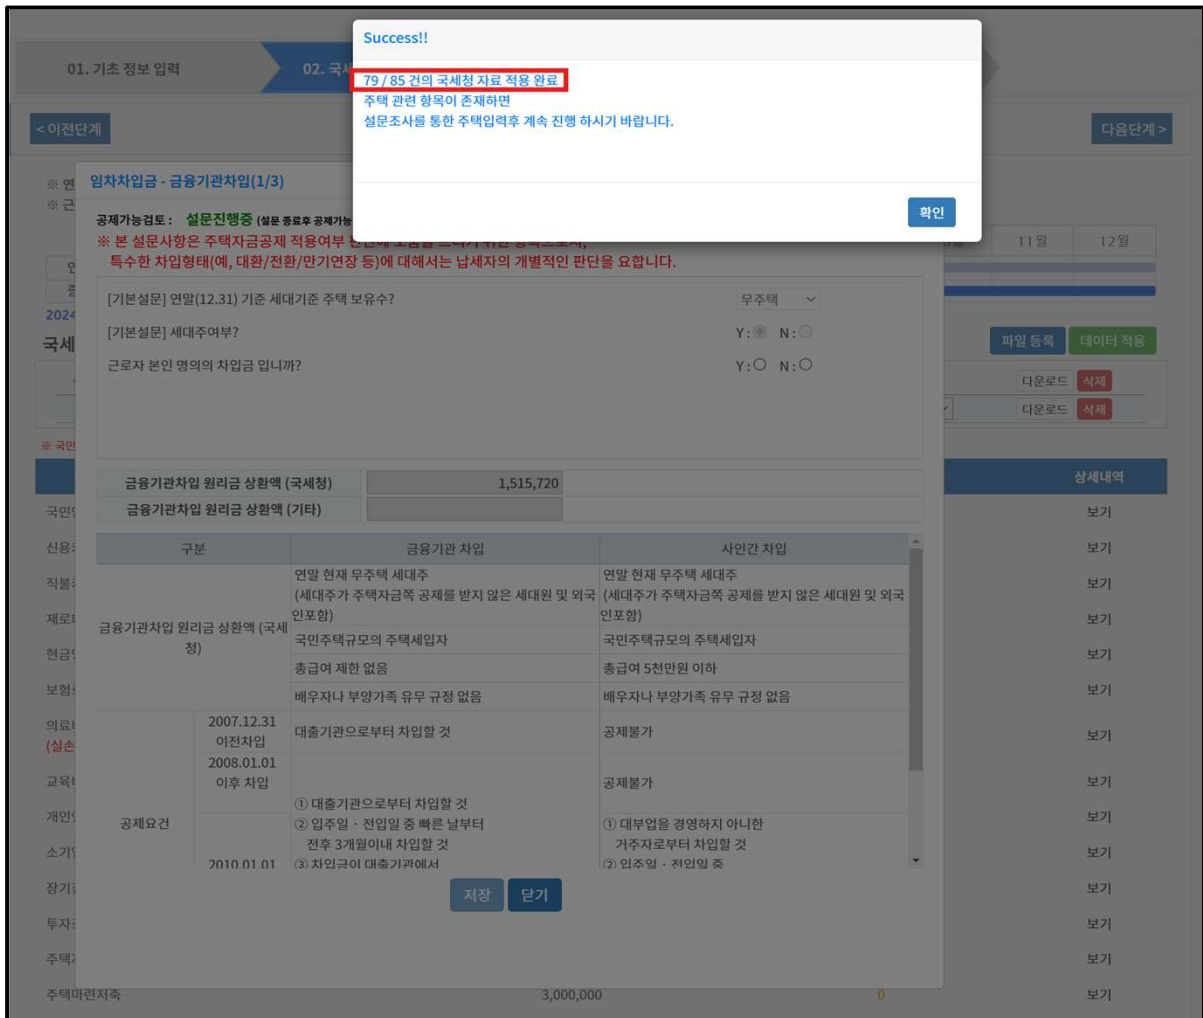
01. 기초 정보 입력

02. 국세

< 이전단계

다음단계 >

Success!!

79 / 85 건의 국세청 자료 적용 완료
주택 관련 항목이 존재하면
설문조사를 통한 주택입력후 계속 진행 하시기 바랍니다.

확인

임차차입금 - 금융기관차입(1/3)

공제가능검토 : 설문진행중 (설문 종료후 공제가능 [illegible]

※ 본 설문사항은 주택자금공제 적용여부 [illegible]
특수한 차입형태(예, 대환/전환/만기연장 등)에 대해서는 납세자의 개별적인 판단을 요합니다.

[기본설문] 연말(12.31) 기준 세대기준 주택 보유수?

무주택

[기본설문] 세대주여부?

Y: N:

근로자 본인 명의의 차입금 입니까?

Y: N:

금융기관차입 원리금 상환액 (국세청) 1,515,720

금융기관차입 원리금 상환액 (기타)

| 구분 | | 금융기관 차입 | 사인간 차입 |
|---|---|---|---|
| 금융기관차입 원리금 상환액 (국세청) | | 연말 현재 무주택 세대주 (세대주가 주택자금쪽 공제를 받지 않은 세대원 및 외국인포함) | 연말 현재 무주택 세대주 (세대주가 주택자금쪽 공제를 받지 않은 세대원 및 외국인포함) |
| | | 국민주택규모의 주택세입자 | 국민주택규모의 주택세입자 |
| | | 총급여 제한 없음 | 총급여 5천만원 이하 |
| | | 배우자나 부양가족 유무 규정 없음 | 배우자나 부양가족 유무 규정 없음 |
| 공제요건 | 2007.12.31 이전차입 | 대출기관으로부터 차입할 것 | 공제불가 |
| | 2008.01.01 이후 차입 | | 공제불가 |
| | 2010.01.01 | ① 대출기관으로부터 차입할 것 ② 입주일 · 전입일 중 빠른 날부터 전후 3개월이내 차입할 것 ③ 차입금이 대출기관에서 | ① 대부업을 경영하지 아니한 거주자로부터 차입할 것 ② 입주일 · 전입일 중 |

저장 닫기

※ 연
※ 근
2024
국세
※ 국민

11월 12월

파일 등록 데이터 적용

다운로드 삭제
다운로드 삭제

상세내역

국민 보기
신용 보기
직불 보기
제로 보기
현금 보기
보험 보기
의료 (실손 보기
교육 보기
개인 보기
소기 보기
장기 보기
투자 보기
주택 보기
주택마련저축 3,000,000 0 보기